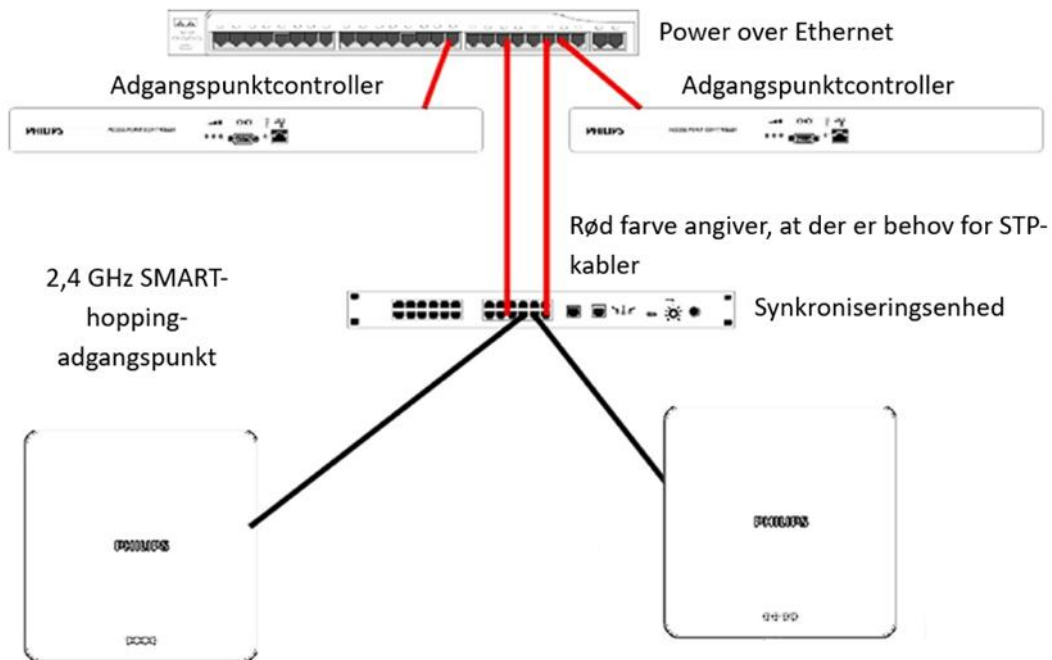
Power over Ethernet

Adgangspunktcontroller

Adgangspunktcontroller

PHILIPS

PHILIPS

Rød farve angiver, at der er behov for STP-kabler

2,4 GHz SMART-hopping-adgangspunkt

Synkroniseringsenhed

PHILIPS

PHILIPS